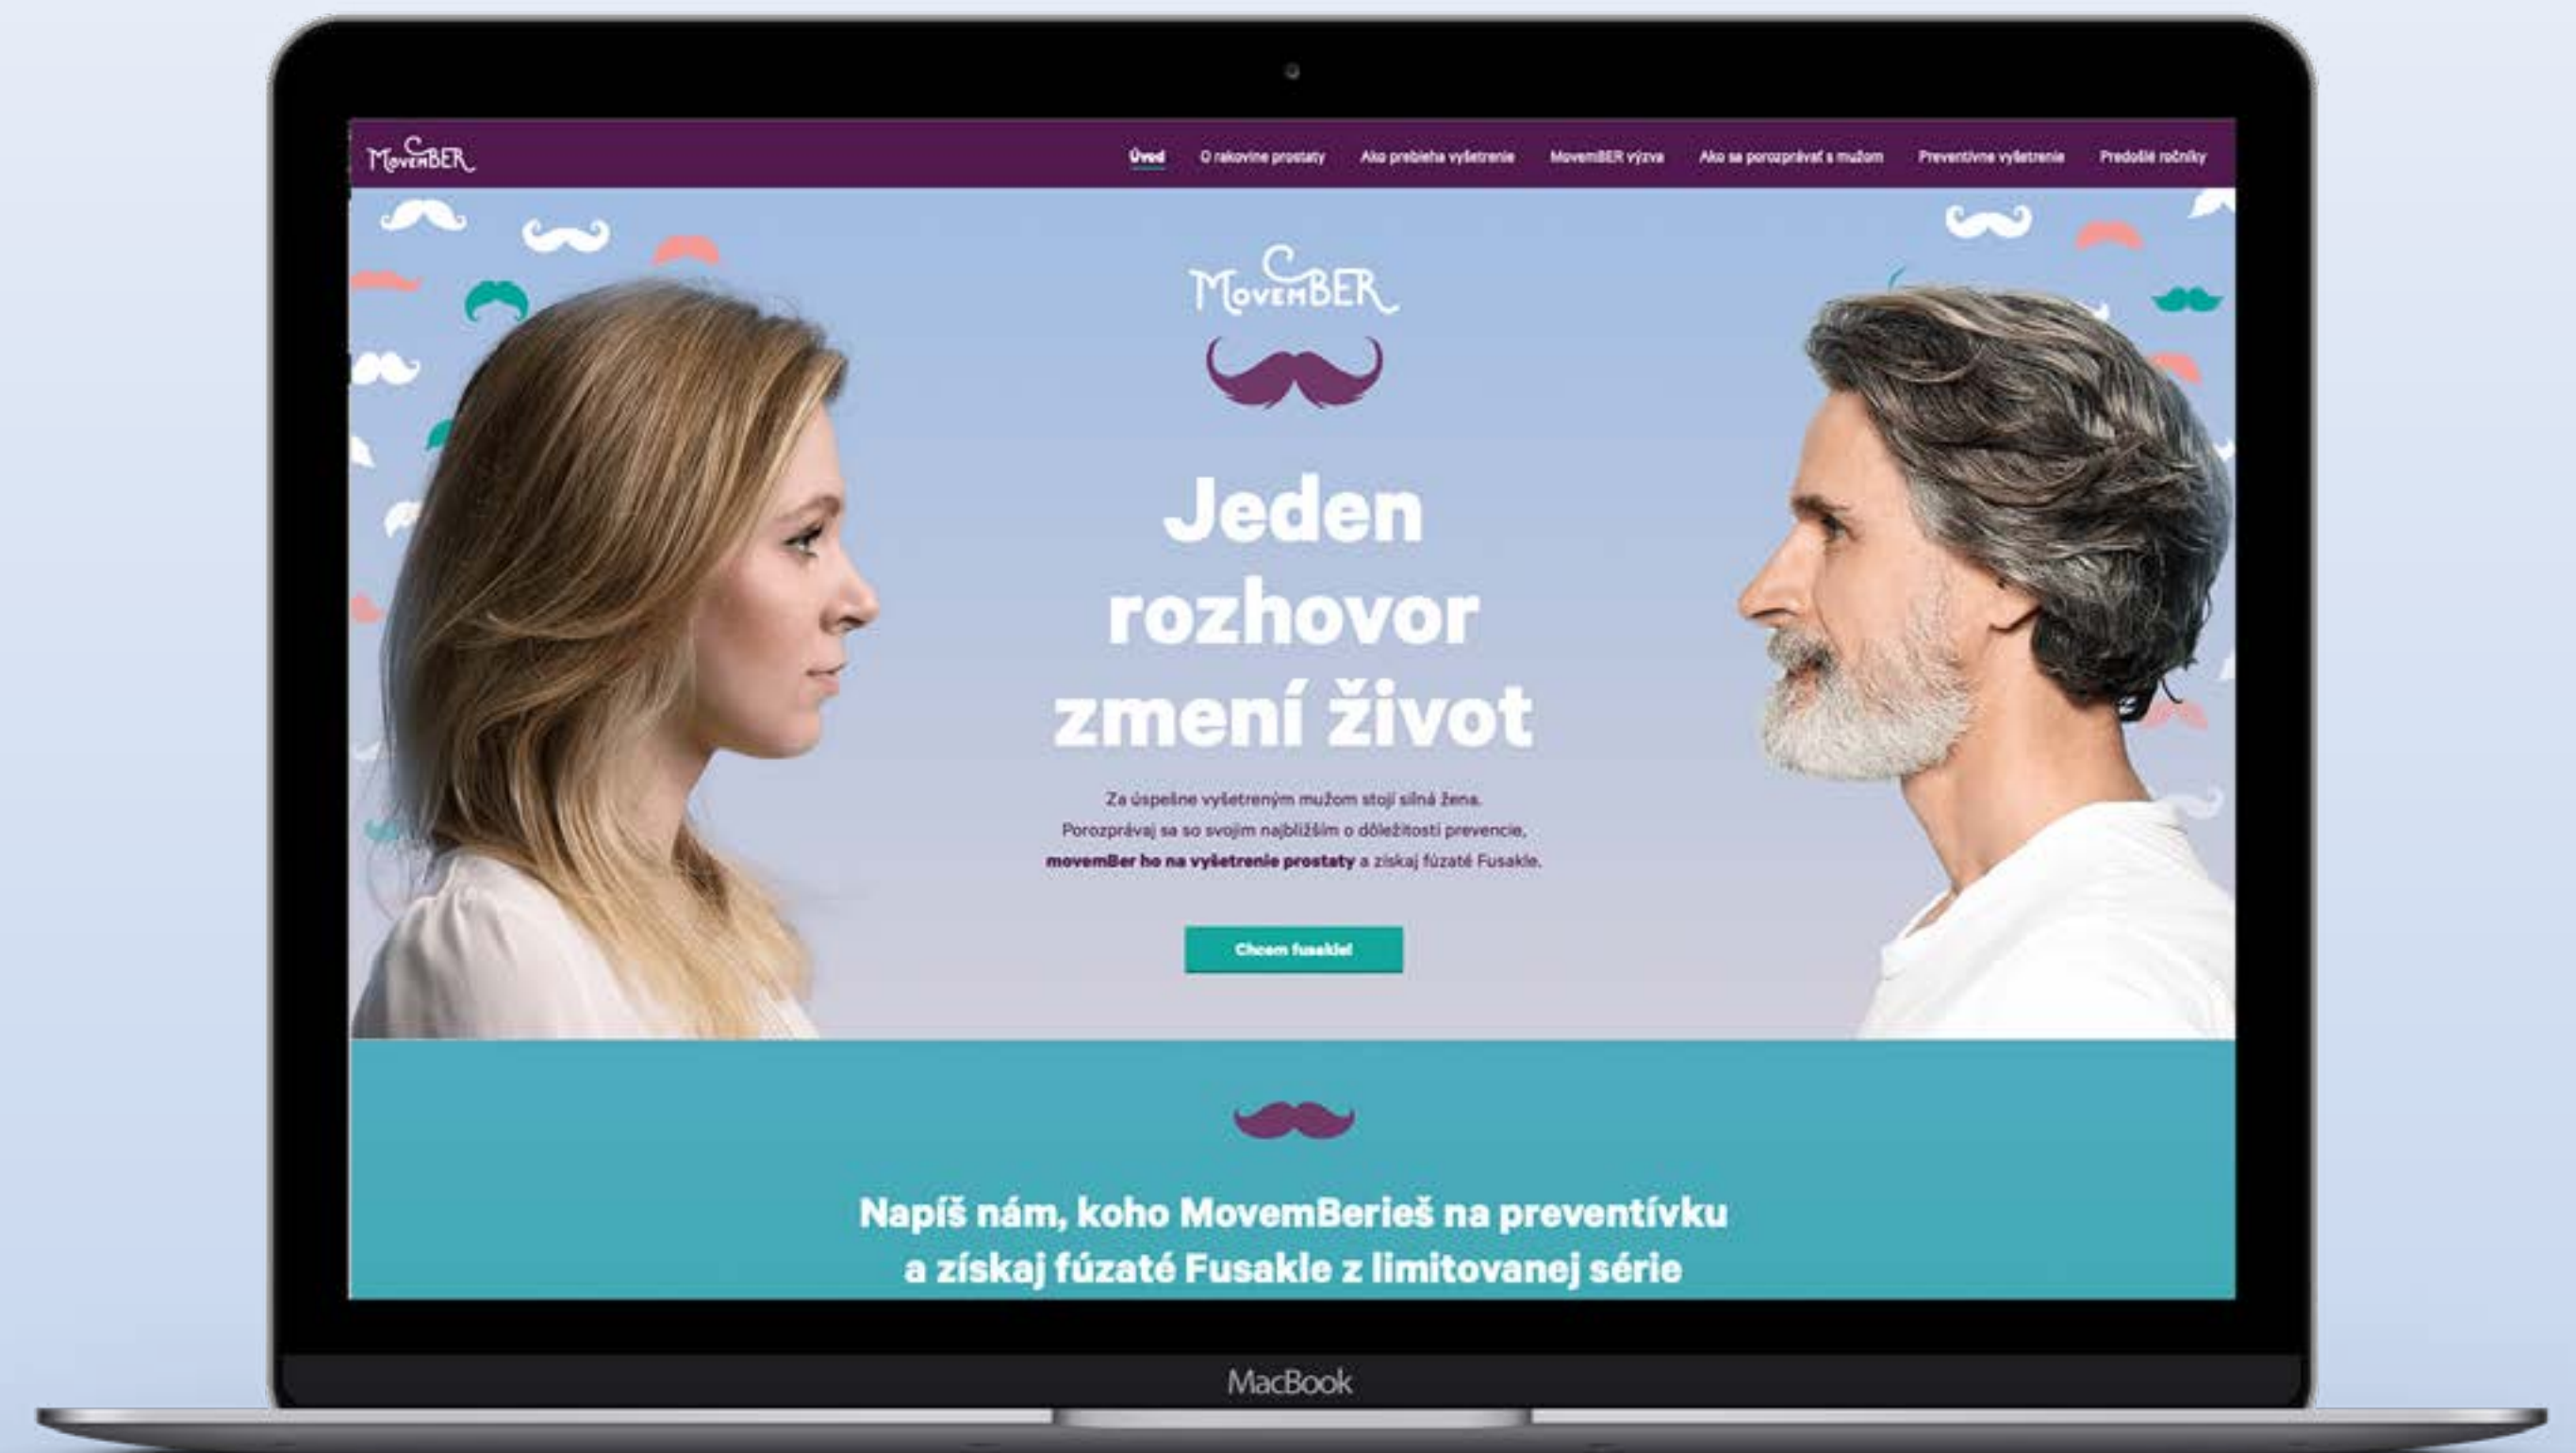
MovemBER

Úvod O rakovine prostaty Ako prebieha vyšetrenie MovemBER výzva Ako sa porozprávať s mužom Preventívne vyšetrenie Predošlé ročníky

MovemBER

Jeden rozhovor zmení život

Za úspešne vyšetreným mužom stojí silná žena. Porozprávaj sa so svojím najbližším o dôležitosti prevencie, movemBer ho na vyšetrenie prostaty a získaj fúzaté Fusakle.

Chcem fusakle!

Napíš nám, koho MovemBerieš na preventívku a získaj fúzaté Fusakle z limitovanej série

MacBook